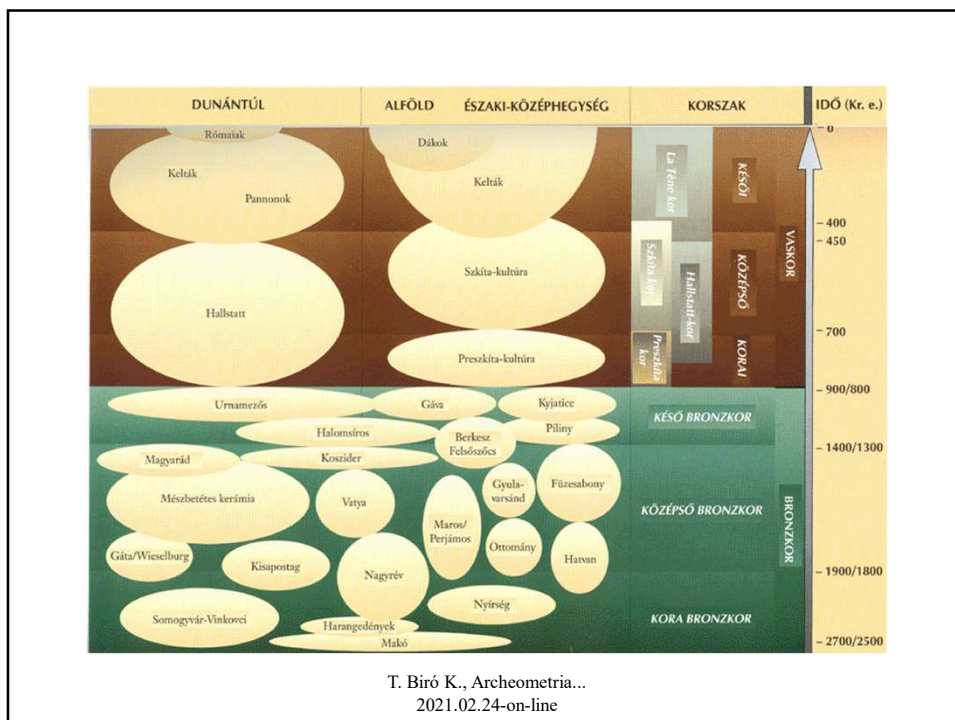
DUNÁNTÚL | ALFÖLD | ÉSZAKI-KÖZÉPHEGYSÉG | KORSZAK | IDŐ (Kr. e.)

0

Rómaiak
Dákok
Kelták
Pannonok
Kelták

La Tène kor
KÉSŐI

– 400
– 450

Szkíta-kultúra
Hallstatt
Szkíta kor
Hallstatt-kor
KÖZÉPSŐ
VASKOR

– 700

Preszkíta-kultúra
Preszkíta kor
KORAI

– 900/800

Urnamezős
Gáva
Kyjatice
Piliny
Halomsíros
Berkesz Felsőszőcs
KÉSŐ BRONZKOR

– 1400/1300

Magyarád
Koszider
Mészbetétes kerámia
Vatya
Gyula-varsánd
Füzesabony
Maros/Perjámos
Ottomány
Hatvan
Gáta/Wieselburg
Kisapostag
Nagyrév
KÖZÉPSŐ BRONZKOR
BRONZKOR

– 1900/1800

Nyírség
Somogyvár-Vinkovei
Harangedények
Makó
KORA BRONZKOR

– 2700/2500

T. Biró K., Archeometria...
2021.02.24-on-line